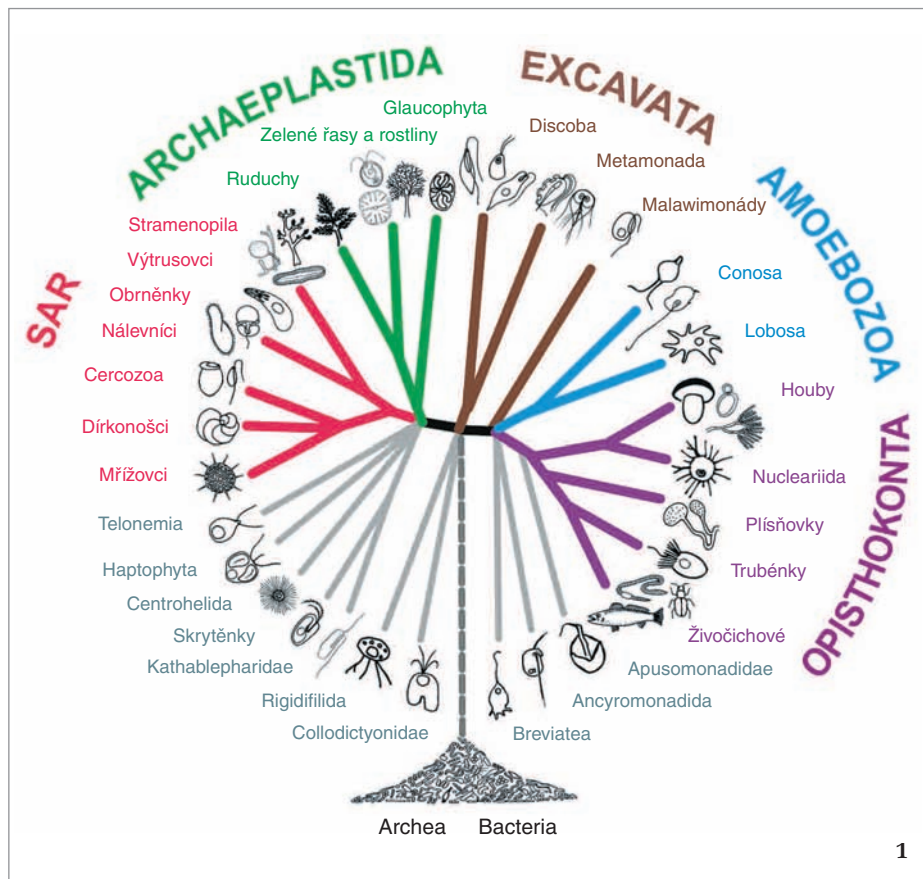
ARCHAEPLASTIDA

EXCAVATA

AMOEBOZOA

OPISTHOKONTA

SAR

Glaucophyta
Zelené řasy a rostliny
Ruduchy

Discoba
Metamonada
Malawimonády

Conosa
Lobosa

Houby
Nucleariida
Plísňovky
Trubénky
Živočichové

Stramenopila
Výtrusovci
Obrněnky
Nálevníci
Cercozoa
Dírkonošci
Mřížovci

Telonemia
Haptophyta
Centrohelida
Skrytěnky
Kathablepharidae
Rigidifilida
Collodictyonidae
Breviatea
Ancyromonadida
Apusomonadidae

Archea
Bacteria

1